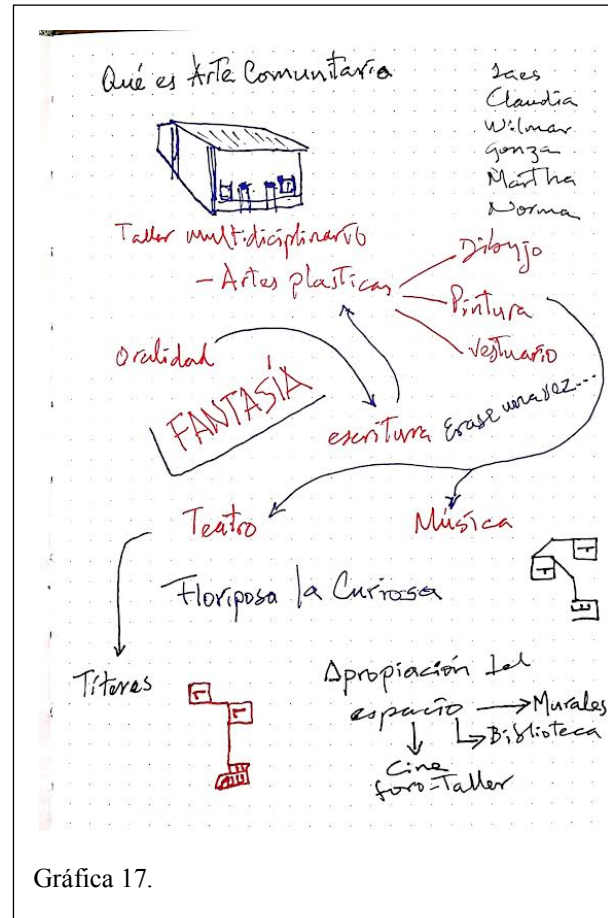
Qué es Arte Comunitario

Ines
Claudia
Wilmar
Gonza
Martha
Norma

Taller multidisciplinario

- Artes plasticas

Dibujo
Pintura
Vestuario

Oralidad

FANTASÍA

escritura Erase una vez...

Teatro

Música

Floriposa la Curiosa

Títeres

Apropiación del espacio → Murales
→ Biblioteca
Cine foro-Taller

Gráfica 17.